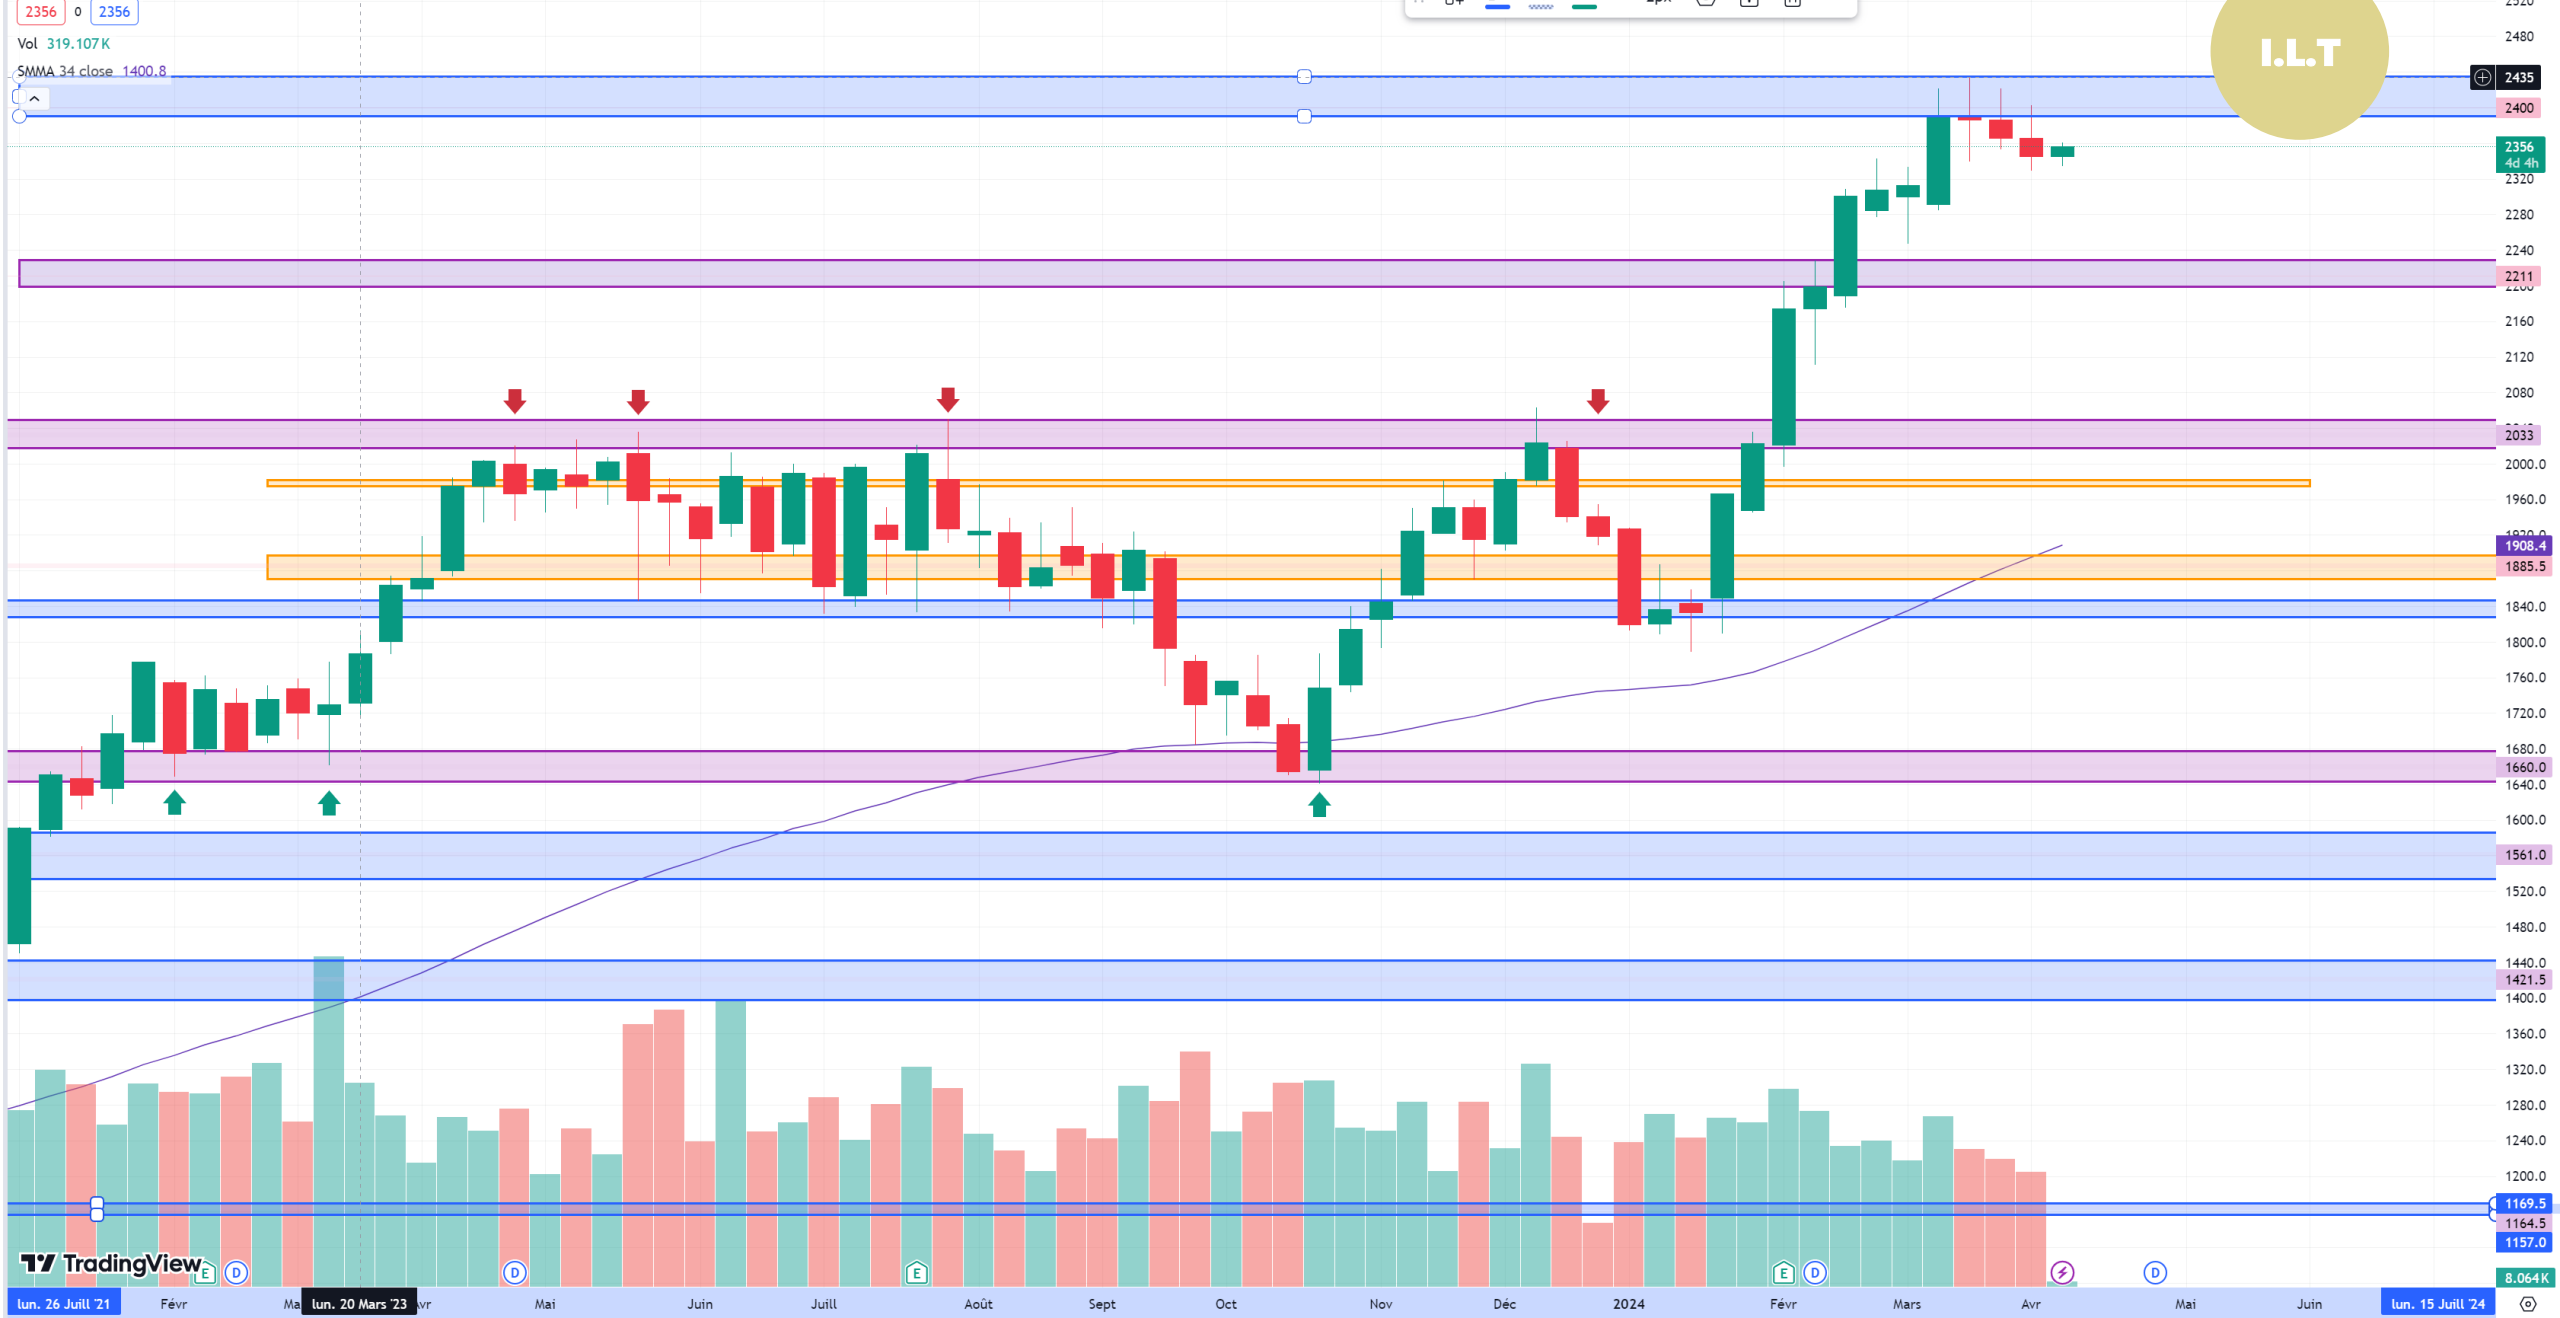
2356 0 2356
Vol 319.107K
SMMA 34 close 1400.8

I.L.T

2480
2435
2400
2356
4d 4h
2320
2280
2240
2211
2160
2120
2080
2033
2000.0
1960.0
1908.4
1885.5
1840.0
1800.0
1760.0
1720.0
1680.0
1660.0
1640.0
1600.0
1561.0
1520.0
1480.0
1440.0
1421.5
1400.0
1360.0
1320.0
1280.0
1240.0
1200.0
1169.5
1164.5
1157.0
8.064K

TradingView

lun. 26 Juill '21 Févr Ma lun. 20 Mars '23 vr Mai Juin Juill Août Sept Oct Nov Déc 2024 Févr Mars Avr Mai Juin lun. 15 Juill '24